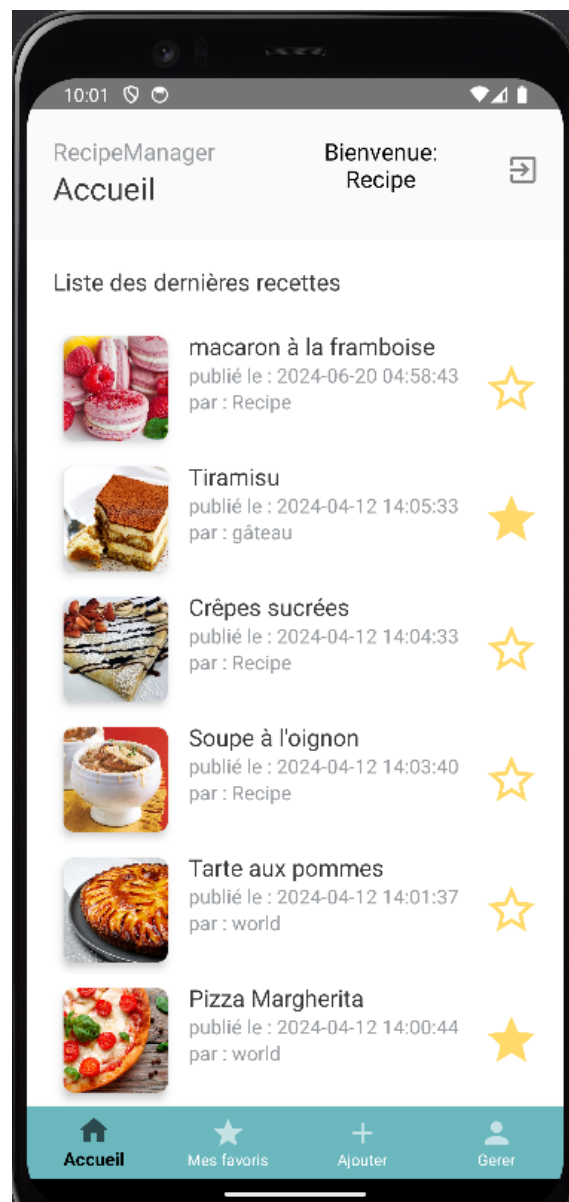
10:01

RecipeManager
Accueil

Bienvenue:
Recipe

Liste des dernières recettes

macaron à la framboise
publié le : 2024-06-20 04:58:43
par : Recipe

Tiramisu
publié le : 2024-04-12 14:05:33
par : gâteau

Crêpes sucrées
publié le : 2024-04-12 14:04:33
par : Recipe

Soupe à l'oignon
publié le : 2024-04-12 14:03:40
par : Recipe

Tarte aux pommes
publié le : 2024-04-12 14:01:37
par : world

Pizza Margherita
publié le : 2024-04-12 14:00:44
par : world

Accueil
Mes favoris
Ajouter
Gerer